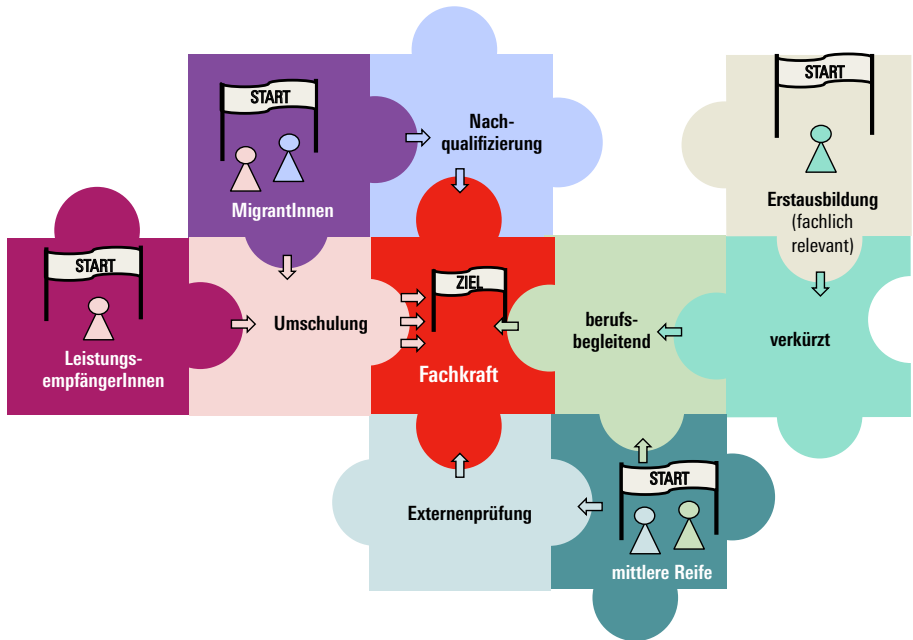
START

MigrantInnen

Nachqualifizierung

START

Erstausbildung (fachlich relevant)

START

Leistungsempfängerinnen

Umschulung

ZIEL

Fachkraft

berufsbegleitend

verkürzt

Externenprüfung

START

mittlere Reife